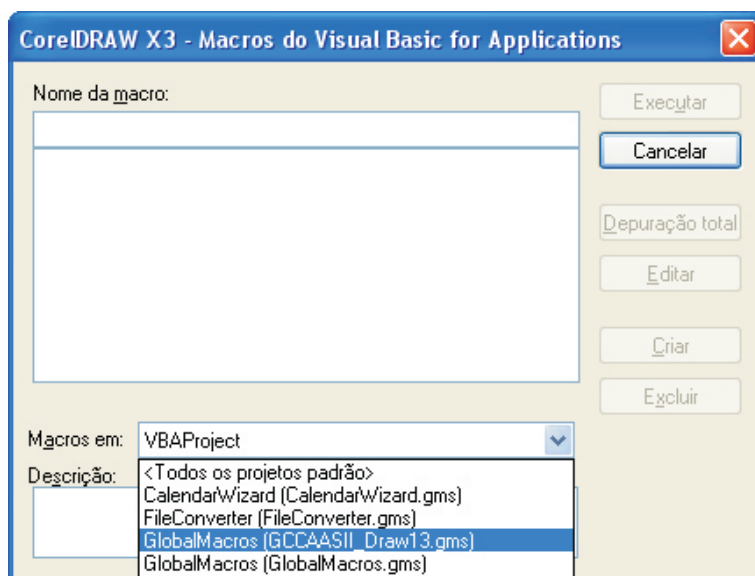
CorelDRAW X3 - Macros do Visual Basic for Applications

Nome da macro:

Executar

Cancelar

Depuração total

Editar

Criar

Excluir

Macros em: VBAProject

Descrição:

<Todos os projetos padrão>
CalendarWizard (CalendarWizard.gms)
FileConverter (FileConverter.gms)
GlobalMacros (GCCAASII_Draw13.gms)
GlobalMacros (GlobalMacros.gms)